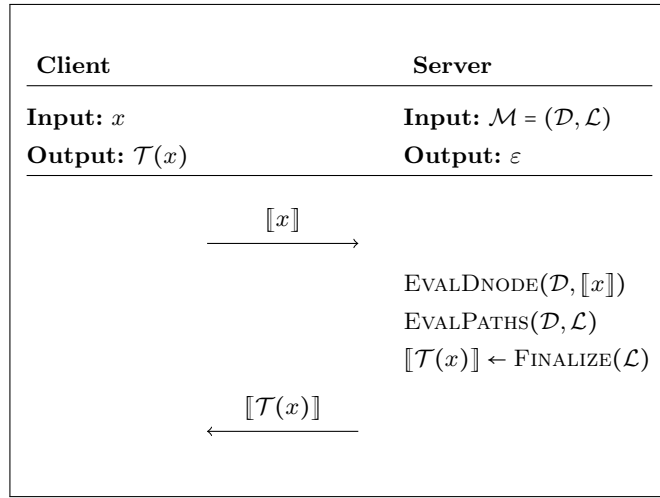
| **Client** | | **Server** |
|---|---|---|
| **Input:** $x$ | | **Input:** $\mathcal{M} = (\mathcal{D}, \mathcal{L})$ |
| **Output:** $\mathcal{T}(x)$ | | **Output:** $\varepsilon$ |

$[\![x]\!]$
$\longrightarrow$

EvalDnode($\mathcal{D}, [\![x]\!]$)
EvalPaths($\mathcal{D}, \mathcal{L}$)
$[\![\mathcal{T}(x)]\!] \leftarrow$ Finalize($\mathcal{L}$)

$[\![\mathcal{T}(x)]\!]$
$\longleftarrow$